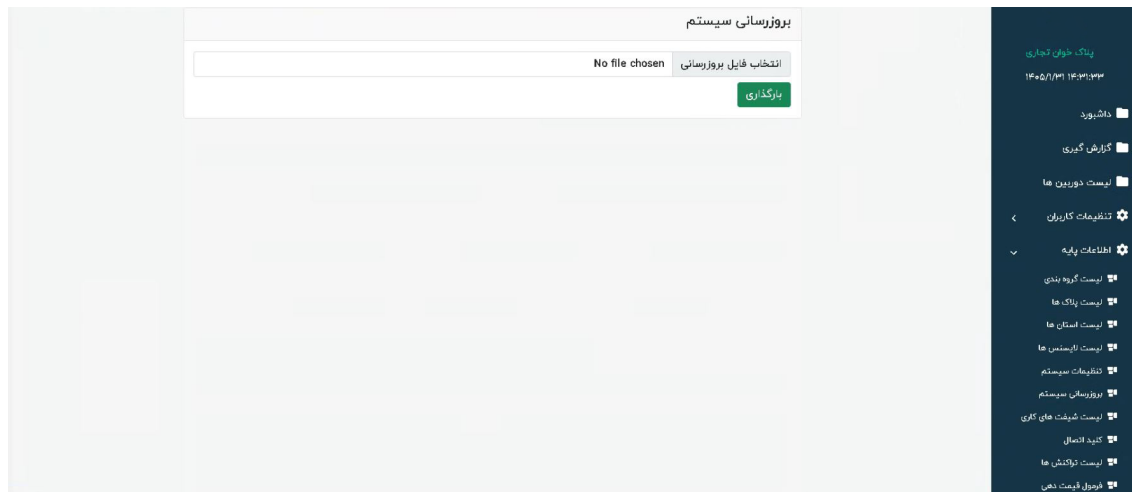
پلاک خوان تجاری
۱۴۰۵/۱/۳۱ ۱۴:۳۱:۳۳

داشبورد

گزارش گیری

لیست دوربین ها

تنظیمات کاربران

اطلاعات پایه

لیست گروه بندی

لیست پلاک ها

لیست استان ها

لیست لایسنس ها

تنظیمات سیستم

بروزرسانی سیستم

لیست شیفت های کاری

کلید اتصال

لیست تراکنش ها

فرمول قیمت دهی

بروزرسانی سیستم

انتخاب فایل بروزرسانی No file chosen

بارگذاری